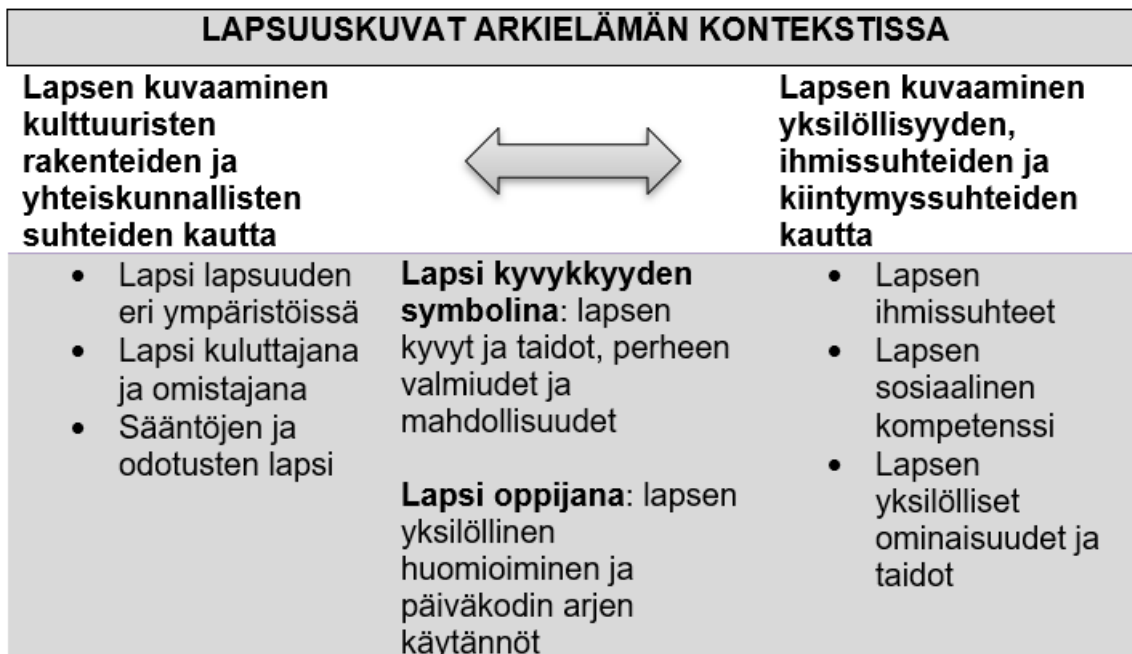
LAPSUUSKUVAT ARKIELÄMÄN KONTEKSTISSA

Lapsen kuvaaminen kulttuuristen rakenteiden ja yhteiskunnallisten suhteiden kautta

Lapsen kuvaaminen yksilöllisyyden, ihmissuhteiden ja kiintymyssuhteiden kautta

- Lapsi lapsuuden eri ympäristöissä
- Lapsi kuluttajana ja omistajana
- Sääntöjen ja odotusten lapsi

**Lapsi kyvykkyyden symbolina**: lapsen kyvyt ja taidot, perheen valmiudet ja mahdollisuudet

**Lapsi oppijana**: lapsen yksilöllinen huomioiminen ja päiväkodin arjen käytännöt

- Lapsen ihmissuhteet
- Lapsen sosiaalinen kompetenssi
- Lapsen yksilölliset ominaisuudet ja taidot